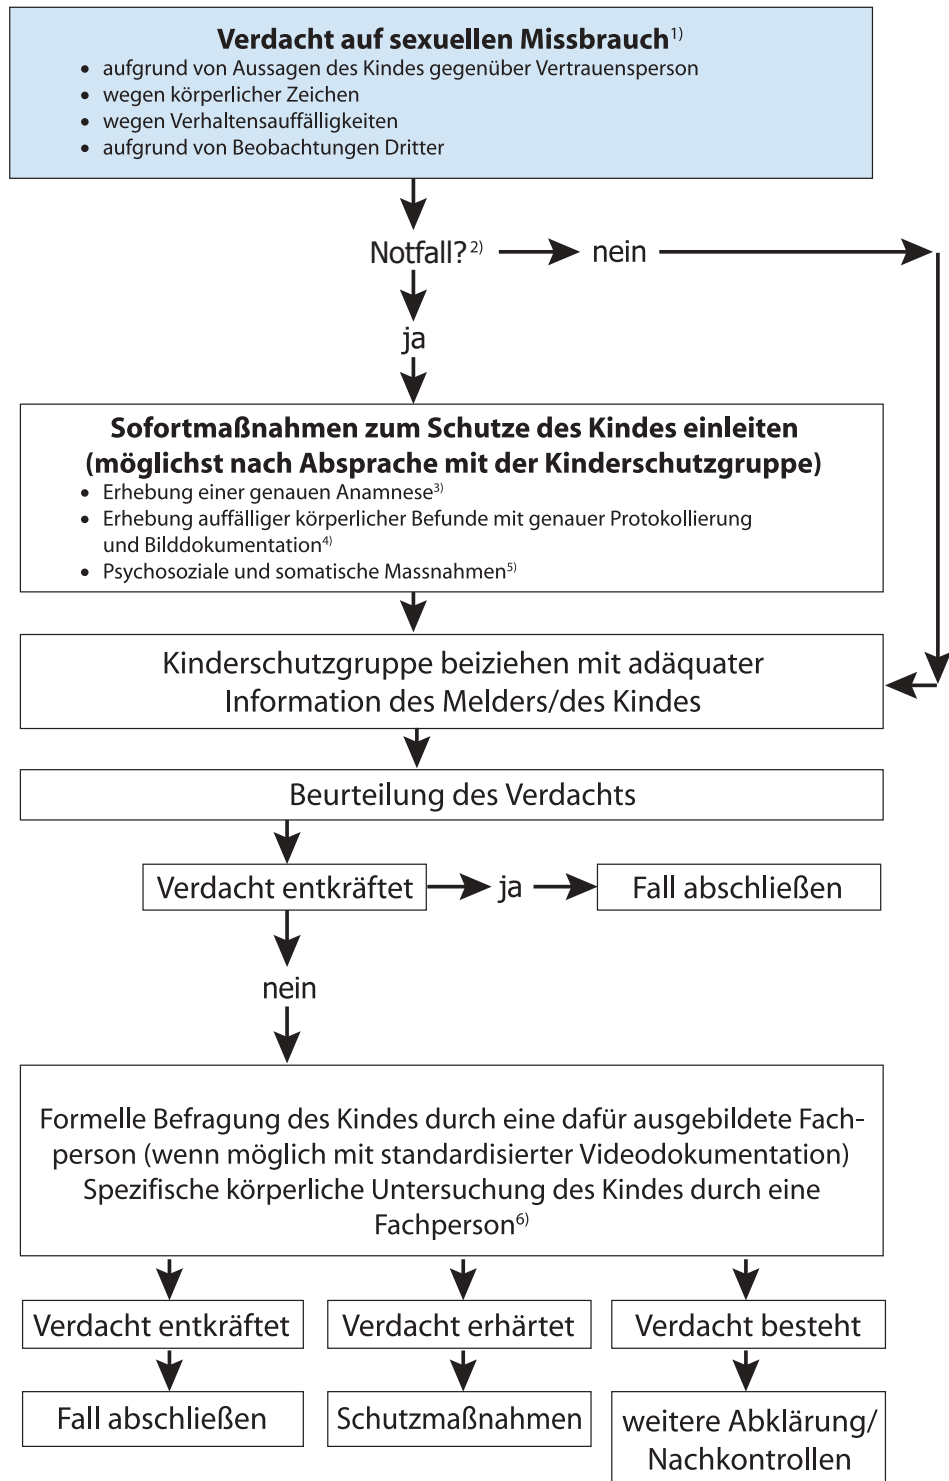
**Verdacht auf sexuellen Missbrauch**$^{1)}$

- aufgrund von Aussagen des Kindes gegenüber Vertrauensperson
- wegen körperlicher Zeichen
- wegen Verhaltensauffälligkeiten
- aufgrund von Beobachtungen Dritter

Notfall?$^{2)}$ nein

ja

**Sofortmaßnahmen zum Schutze des Kindes einleiten (möglichst nach Absprache mit der Kinderschutzgruppe)**

- Erhebung einer genauen Anamnese$^{3)}$
- Erhebung auffälliger körperlicher Befunde mit genauer Protokollierung und Bilddokumentation$^{4)}$
- Psychosoziale und somatische Massnahmen$^{5)}$

Kinderschutzgruppe beiziehen mit adäquater Information des Melders/des Kindes

Beurteilung des Verdachts

Verdacht entkräftet ja Fall abschließen

nein

Formelle Befragung des Kindes durch eine dafür ausgebildete Fachperson (wenn möglich mit standardisierter Videodokumentation) Spezifische körperliche Untersuchung des Kindes durch eine Fachperson$^{6)}$

Verdacht entkräftet

Verdacht erhärtet

Verdacht besteht

Fall abschließen

Schutzmaßnahmen

weitere Abklärung/ Nachkontrollen